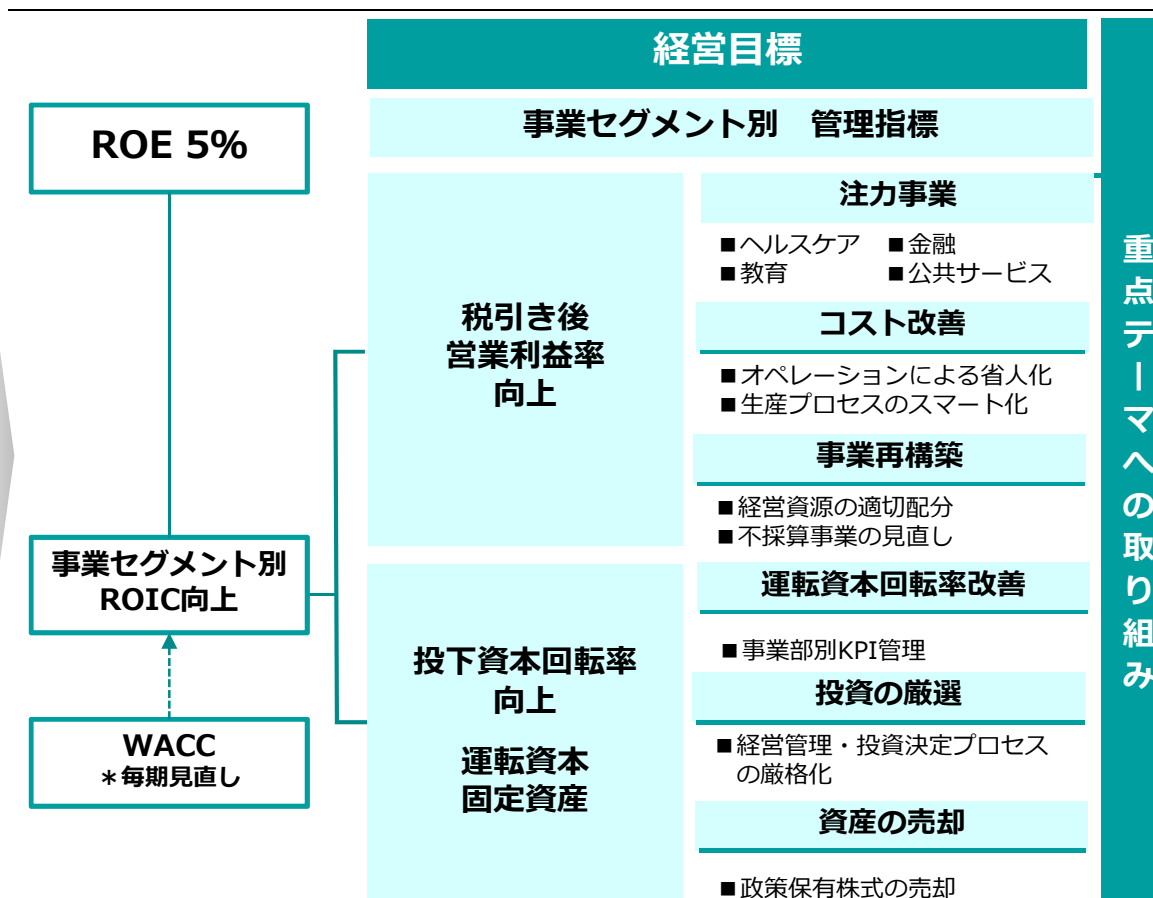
経営目標

事業セグメント別　管理指標

ROE 5%

事業セグメント別
ROIC向上

WACC
＊毎期見直し

税引き後
営業利益率
向上

投下資本回転率
向上

運転資本
固定資産

注力事業
■ヘルスケア　■金融
■教育　■公共サービス

コスト改善
■オペレーションによる省人化
■生産プロセスのスマート化

事業再構築
■経営資源の適切配分
■不採算事業の見直し

運転資本回転率改善
■事業部別KPI管理

投資の厳選
■経営管理・投資決定プロセスの厳格化

資産の売却
■政策保有株式の売却

重点テーマへの取り組み